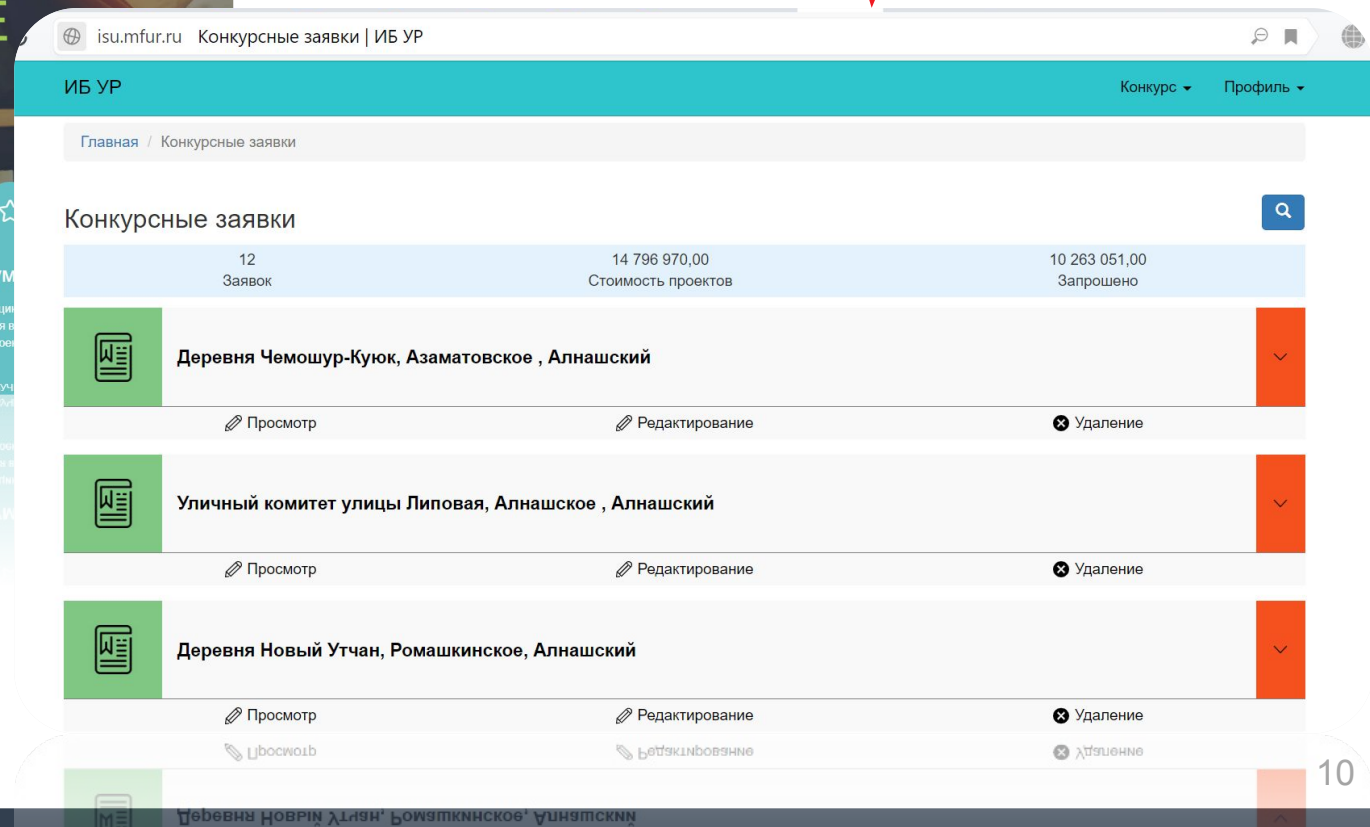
isu.mfur.ru Конкурсные заявки | ИБ УР

ИБ УР

Конкурс ▾ Профиль ▾

Главная / Конкурсные заявки

Конкурсные заявки

| 12 | 14 796 970,00 | 10 263 051,00 |
|---|---|---|
| Заявок | Стоимость проектов | Запрошено |

Деревня Чемошур-Куюк, Азаматовское , Алнашский

Просмотр Редактирование Удаление

Уличный комитет улицы Липовая, Алнашское , Алнашский

Просмотр Редактирование Удаление

Деревня Новый Утчан, Ромашкинское, Алнашский

Просмотр Редактирование Удаление

10